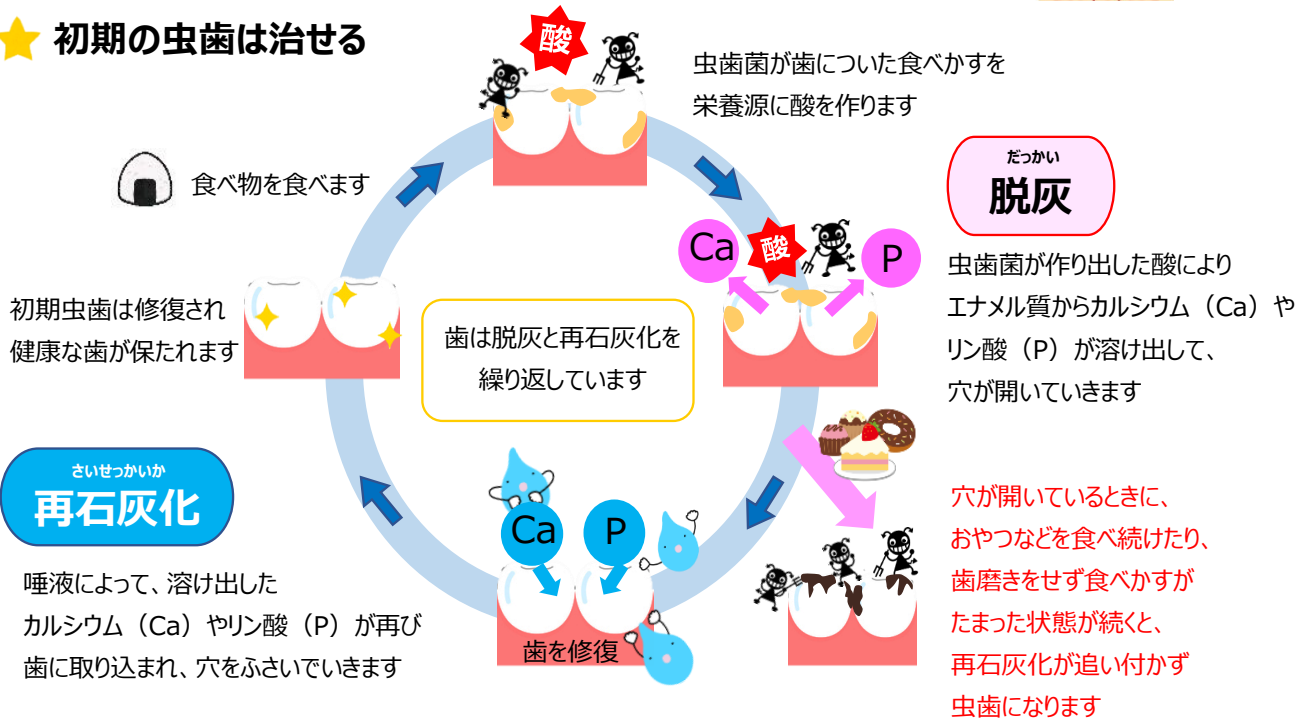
初期の虫歯は治せる

酸

虫歯菌が歯についた食べかすを栄養源に酸を作ります

だっかい
脱灰

Ca 酸 P

虫歯菌が作り出した酸により
エナメル質からカルシウム（Ca）やリン酸（P）が溶け出して、
穴が開いていきます

食べ物を食べます

初期虫歯は修復され
健康な歯が保たれます

歯は脱灰と再石灰化を
繰り返しています

さいせっかいか
再石灰化

唾液によって、溶け出した
カルシウム（Ca）やリン酸（P）が再び
歯に取り込まれ、穴をふさいでいきます

Ca P

歯を修復

穴が開いているときに、
おやつなどを食べ続けたり、
歯磨きをせず食べかすが
たまった状態が続くと、
再石灰化が追い付かず
虫歯になります